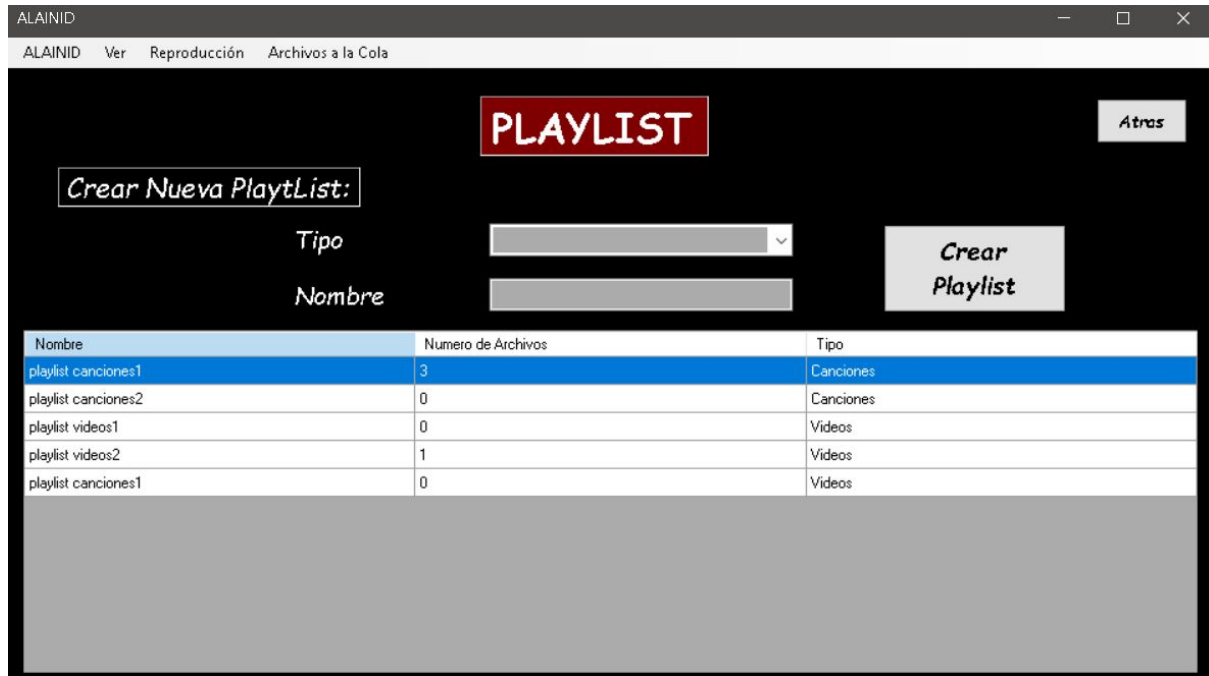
ALAINID

ALAINID Ver Reproducción Archivos a la Cola

PLAYLIST

Atras

Crear Nueva PlaytList:

Tipo

Nombre

Crear Playlist

| Nombre | Numero de Archivos | Tipo |
|---|---|---|
| playlist canciones1 | 3 | Canciones |
| playlist canciones2 | 0 | Canciones |
| playlist videos1 | 0 | Videos |
| playlist videos2 | 1 | Videos |
| playlist canciones1 | 0 | Videos |